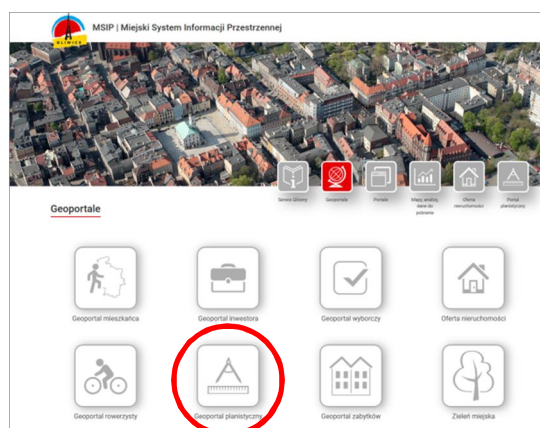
GLIWICE

MSIP | Miejski System Informacji Przestrzennej

Serwis główny

Geoportale

Portale

Mapy, analizy, dane do pobrania

Oferta nieruchomości

Portal planistyczny

Geoportale

Geoportal mieszkańca

Geoportal inwestora

Geoportal wyborczy

Oferta nieruchomości

Geoportal rowerzysty

Geoportal planistyczny

Geoportal zabytków

Zieleń miejska